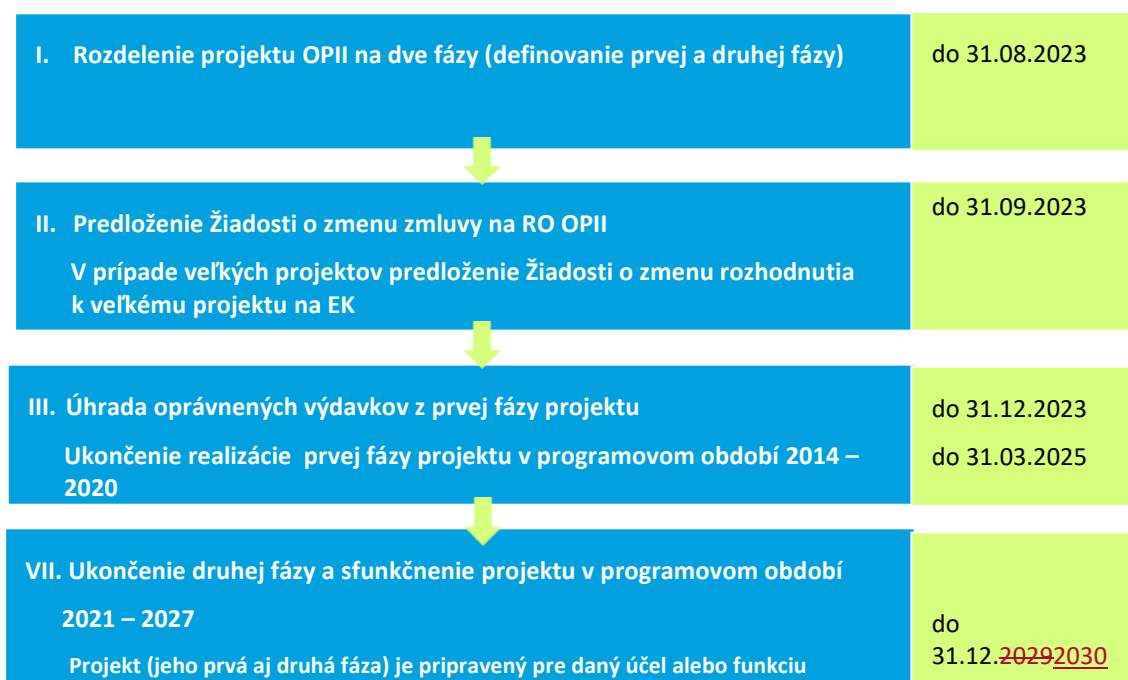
I. Rozdelenie projektu OPII na dve fázy (definovanie prvej a druhej fázy)

do 31.08.2023

II. Predloženie Žiadosti o zmenu zmluvy na RO OPII

V prípade veľkých projektov predloženie Žiadosti o zmenu rozhodnutia k veľkému projektu na EK

do 31.09.2023

III. Úhrada oprávnených výdavkov z prvej fázy projektu

Ukončenie realizácie prvej fázy projektu v programovom období 2014 – 2020

do 31.12.2023

do 31.03.2025

VII. Ukončenie druhej fázy a sfunkčnenie projektu v programovom období 2021 – 2027

Projekt (jeho prvá aj druhá fáza) je pripravený pre daný účel alebo funkciu

do 31.12.~~2029~~2030